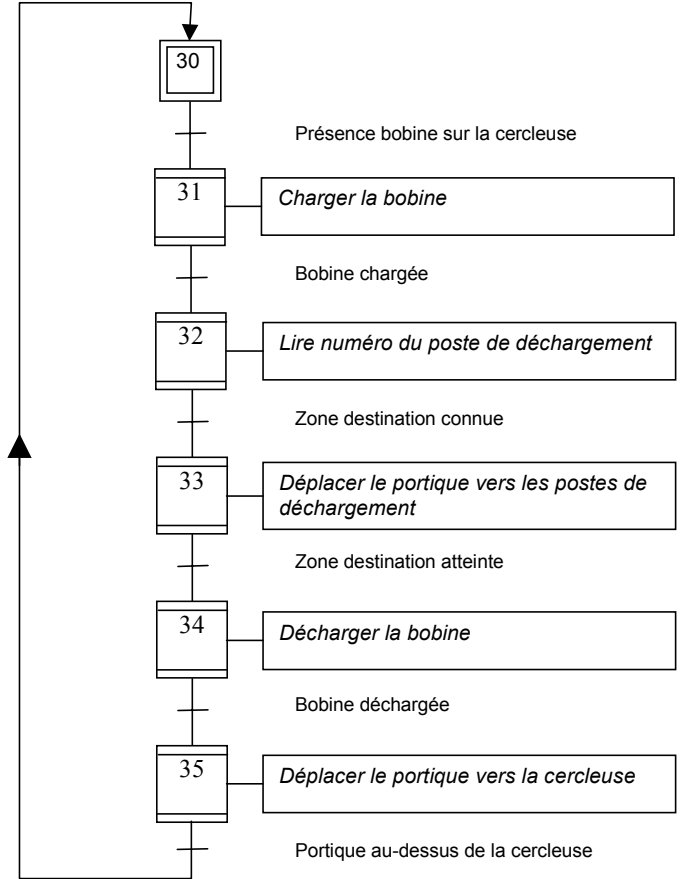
30

Présence bobine sur la cercleuse

31

Charger la bobine

Bobine chargée

32

Lire numéro du poste de déchargement

Zone destination connue

33

Déplacer le portique vers les postes de déchargement

Zone destination atteinte

34

Décharger la bobine

Bobine déchargée

35

Déplacer le portique vers la cercleuse

Portique au-dessus de la cercleuse